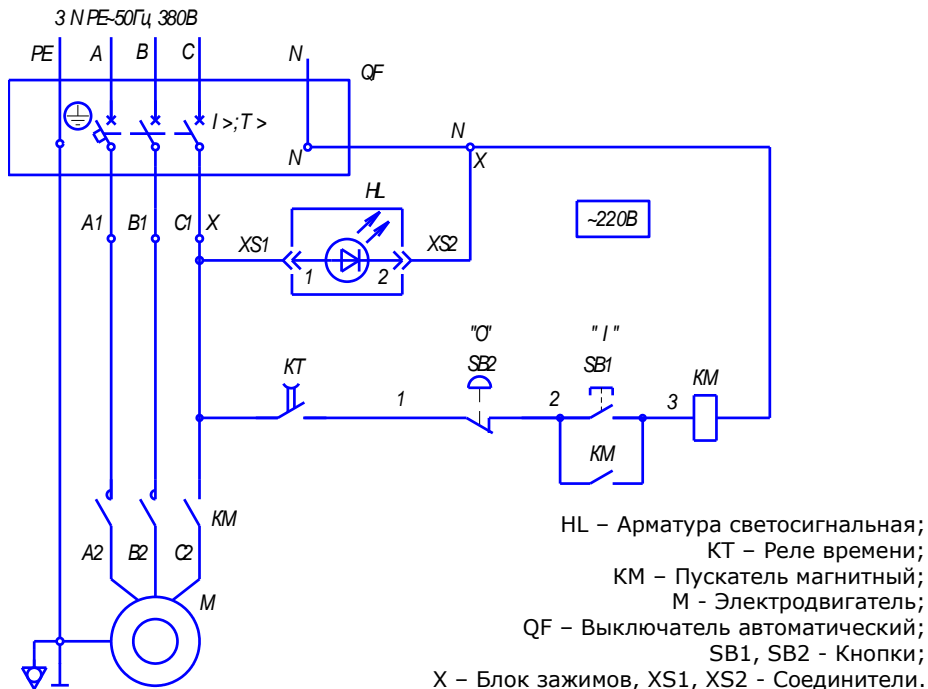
3 N PE~50Гц 380В

PE A B C N

QF

I >;T >

N

N

X

HL

A1 B1 C1 X

XS1 XS2

1 2

~220В

"O" "I"

KT SB2 SB1 KM

1 2 3

KM

KM

A2 B2 C2

M

HL – Арматура светосигнальная;
KT – Реле времени;
KM – Пускатель магнитный;
M - Электродвигатель;
QF – Выключатель автоматический;
SB1, SB2 - Кнопки;
X – Блок зажимов, XS1, XS2 - Соединители.